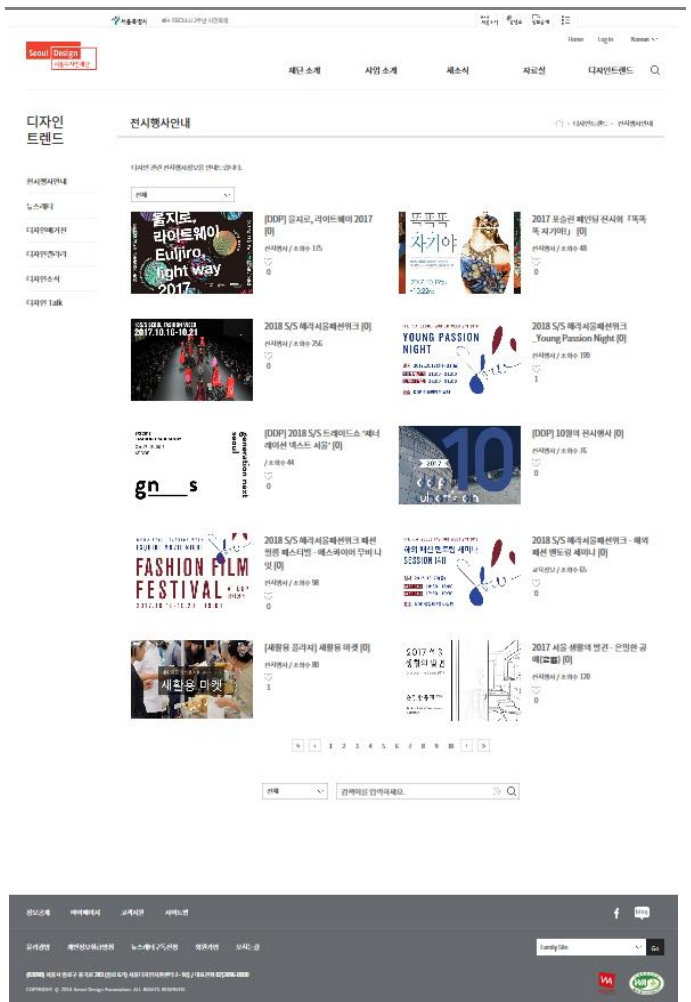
서울특별시 | 새로 SEOUL 2019 서울

Home Login Korean

Seoul Design 서울디자인재단

재단 소개 사업 소개 새소식 자료실 디자인트렌드

디자인 트렌드

전시행사안내

뉴스레터

디자인해외동향

디자인트렌드

디자인소식

디자인 Talk

전시행사안내

디자인트렌드 > 전시행사안내

디자인 관련 전시행사정보를 안내드립니다.

전체

[DDP] 을지로, 라이트웨이 2017 [0]
전시행사 / 조회수 175
0

2017 포슬린 페인팅 전시회 「톡톡톡 자기야」 [0]
전시행사 / 조회수 48
0

2018 S/S 헤라서울패션위크 [0]
전시행사 / 조회수 256
0

2018 S/S 헤라서울패션위크 _Young Passion Night [0]
전시행사 / 조회수 190
1

[DDP] 2018 S/S 트레이드쇼 '제너레이션 넥스트 서울' [0]
/ 조회수 44
0

[DDP] 10월의 전시행사 [0]
전시행사 / 조회수 76
0

2018 S/S 헤라서울패션위크 패션필름 페스티벌 - 에스케이어 무비나잇 [0]
전시행사 / 조회수 98
0

2018 S/S 헤라서울패션위크 - 해외 패션 트렌드 세미나 [0]
전시행사 / 조회수 65
0

[새활용 플라자] 새활용 마켓 [0]
전시행사 / 조회수 80
1

2017 서울 생활의 발견 - 은밀한 공예(工藝) [0]
전시행사 / 조회수 120
0

1 2 3 4 5 6 7 8 9 10

전체 검색어를 입력하세요.

정보공개 개인정보처리방침 고객서비스 사이트맵

Family Site Go

COPYRIGHT © 2016 Seoul Design Foundation. ALL RIGHTS RESERVED.